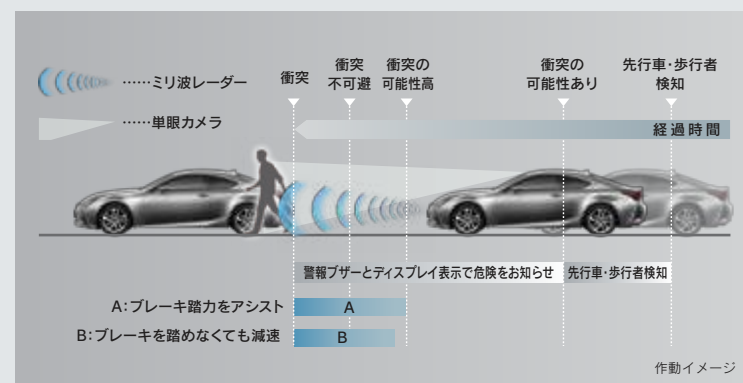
……ミリ波レーダー

……単眼カメラ

衝突

衝突 不可避

衝突の 可能性高

衝突の 可能性あり

先行車・歩行者 検知

経過時間

警報ブザーとディスプレイ表示で危険をお知らせ

先行車・歩行者検知

A:ブレーキ踏力をアシスト

A

B:ブレーキを踏めなくても減速

B

作動イメージ